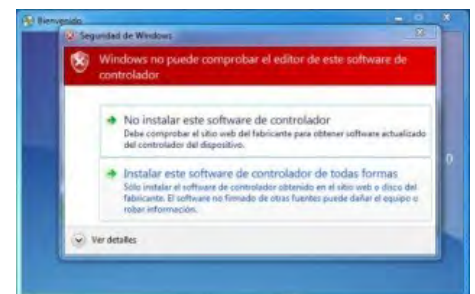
Bienvenido

Seguridad de Windows

Windows no puede comprobar el editor de este software de controlador

No instalar este software de controlador
Debe comprobar el sitio web del fabricante para obtener software actualizado del controlador del dispositivo.

Instalar este software de controlador de todas formas
Sólo instalar el software de controlador obtenido en el sitio web o disco del fabricante. El software no firmado de otras fuentes puede dañar el equipo o robar información.

Ver detalles